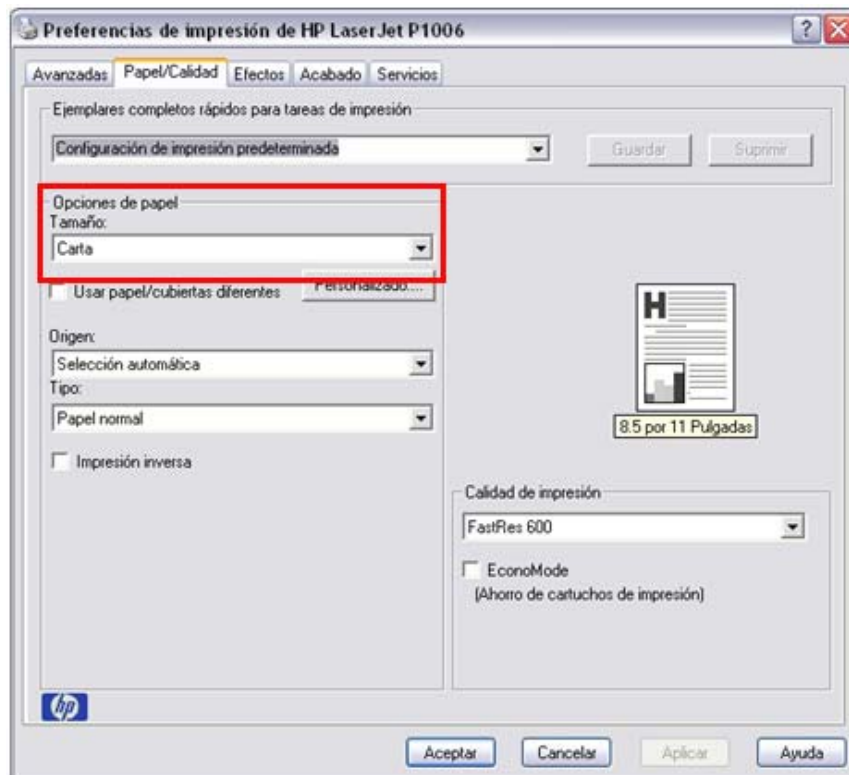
Preferencias de impresión de HP LaserJet P1006

? X

Avanzadas | Papel/Calidad | Efectos | Acabado | Servicios

Ejemplares completos rápidos para tareas de impresión

Configuración de impresión predeterminada

Guardar

Suprimir

Opciones de papel

Tamaño:

Carta

Usar papel/cubiertas diferentes

Personalizado...

Origen:

Selección automática

Tipo:

Papel normal

Impresión inversa

H

8.5 por 11 Pulgadas

Calidad de impresión

FastRes 600

EconoMode

(Ahorro de cartuchos de impresión)

hp

Aceptar

Cancelar

Aplicar

Ayuda